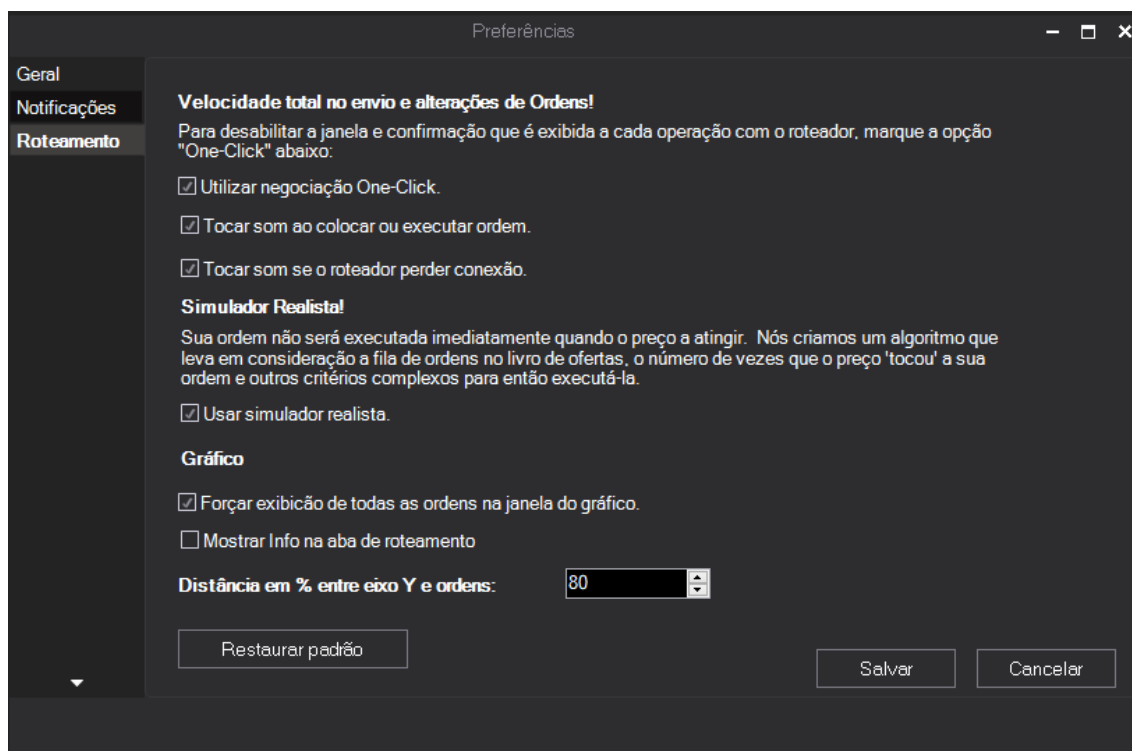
Preferências

Geral
Notificações
Roteamento

Velocidade total no envio e alterações de Ordens!

Para desabilitar a janela e confirmação que é exibida a cada operação com o roteador, marque a opção "One-Click" abaixo:

☑ Utilizar negociação One-Click.

☑ Tocar som ao colocar ou executar ordem.

☑ Tocar som se o roteador perder conexão.

Simulador Realista!

Sua ordem não será executada imediatamente quando o preço a atingir. Nós criamos um algoritmo que leva em consideração a fila de ordens no livro de ofertas, o número de vezes que o preço 'tocou' a sua ordem e outros critérios complexos para então executá-la.

☑ Usar simulador realista.

Gráfico

☑ Forçar exibição de todas as ordens na janela do gráfico.

☐ Mostrar Info na aba de roteamento

Distância em % entre eixo Y e ordens: 80

Restaurar padrão

Salvar Cancelar